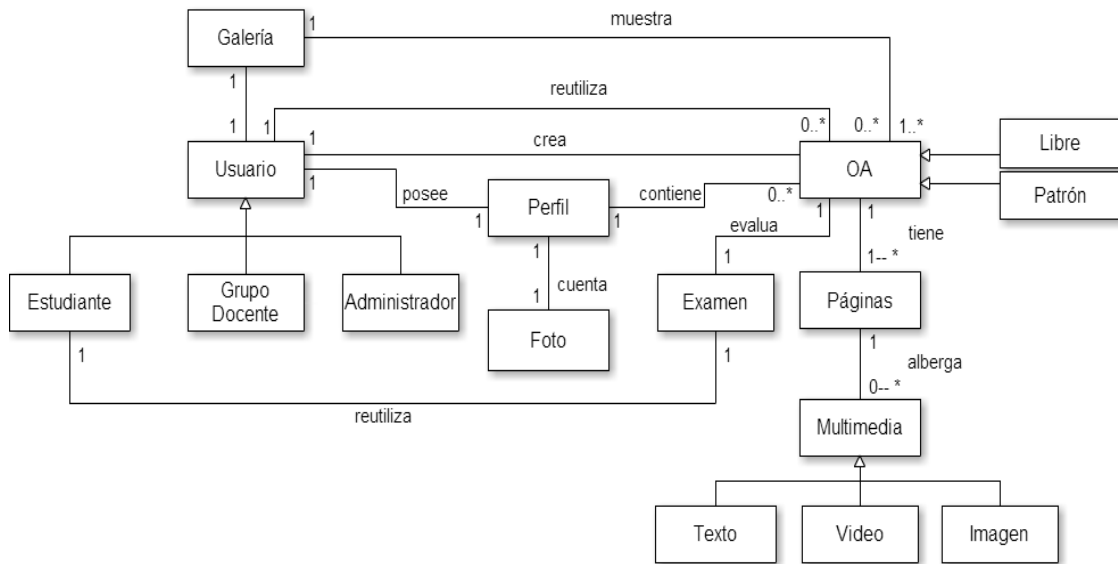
Galería
1
muestra
1
reutiliza
1
1
1
0..*
0..*
1..*
crea
Usuario
OA
Libre
1
posee
Perfil
contiene
0..*
Patrón
1
1
evalua
1
1
tiene
1
1-- *
cuenta
1
Estudiante
Grupo Docente
Administrador
1
Examen
Páginas
Foto
1
1
1
alberga
0-- *
reutiliza
Multimedia
Texto
Video
Imagen